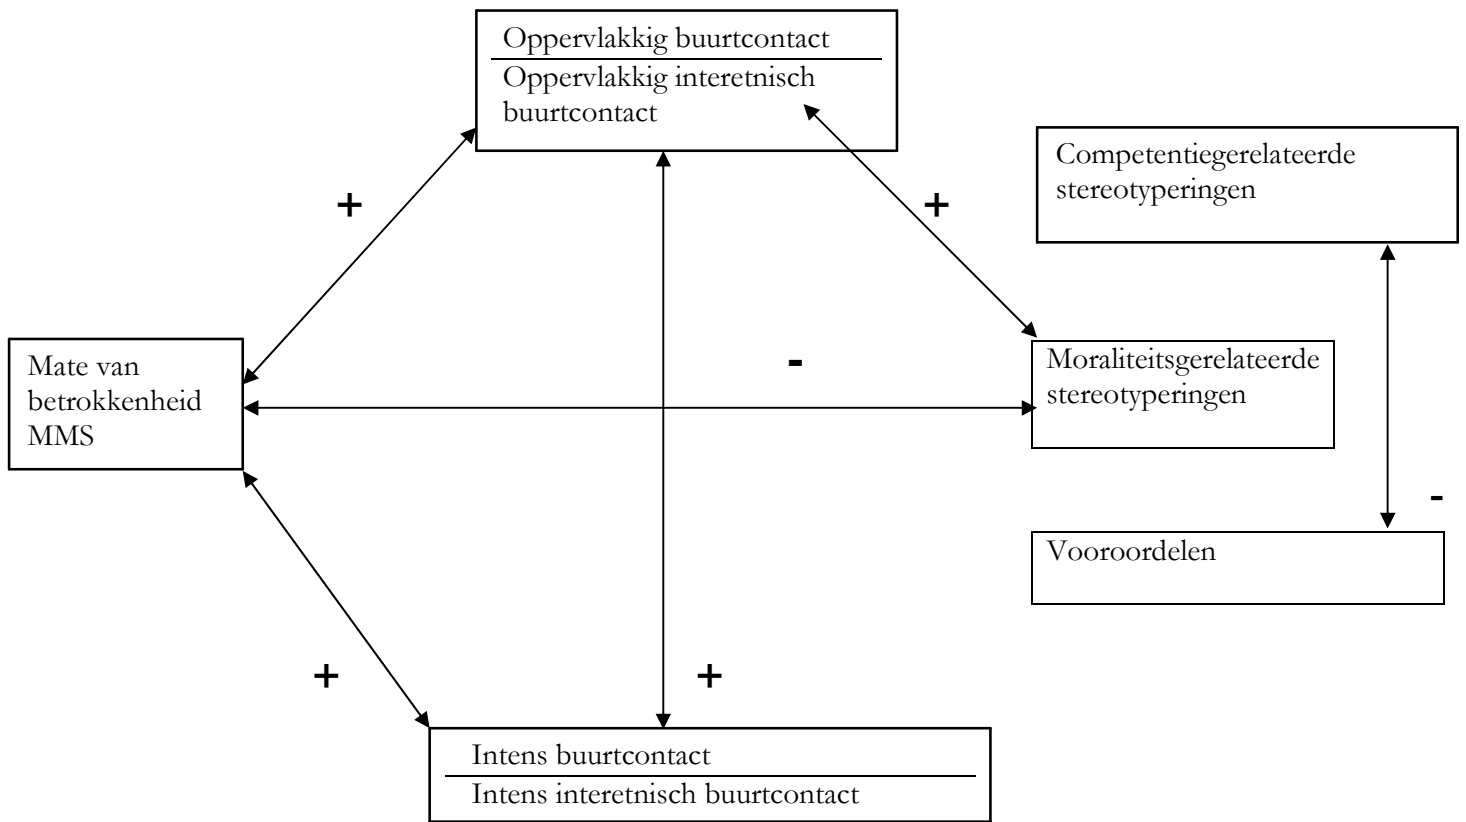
Oppervlakkig buurtcontact
Oppervlakkig interetnisch buurtcontact

Competentiegerelateerde stereotyperingen

+

+

Mate van betrokkenheid MMS

-

Moraliteitsgerelateerde stereotyperingen

-

Vooroordelen

+

+

Intens buurtcontact
Intens interetnisch buurtcontact